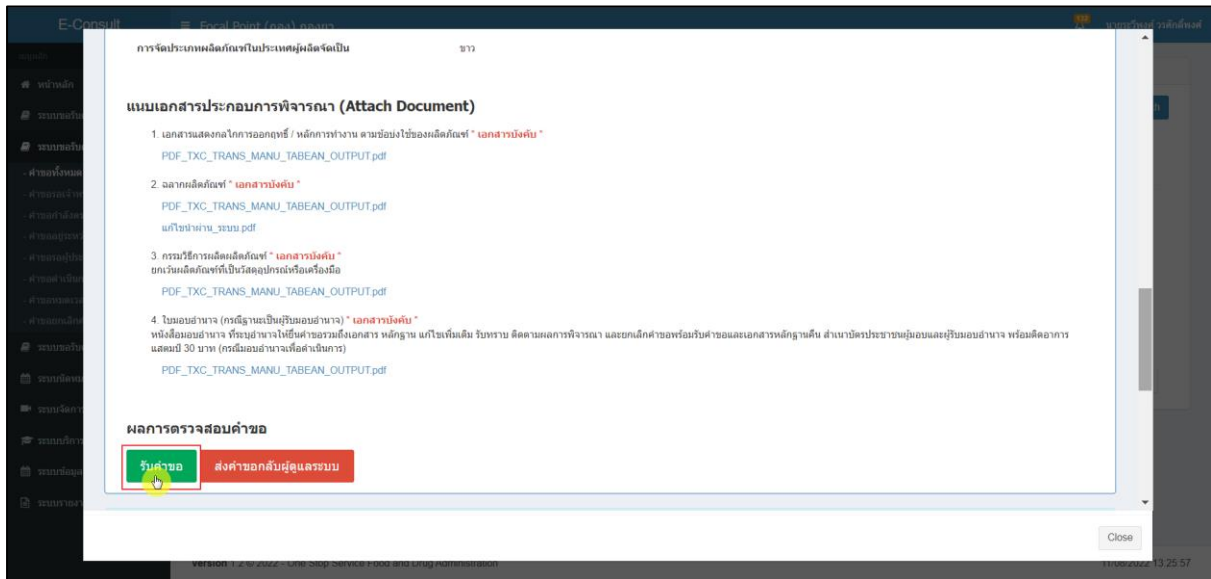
E-Consult

Focal Point (กอง) กองยา

การจัดประเภทผลิตภัณฑ์ในประเทศผู้ผลิตจัดเป็น ขาว

แนบเอกสารประกอบการพิจารณา (Attach Document)

1. เอกสารแสดงกลไกการออกฤทธิ์ / หลักการทำงาน ตามข้อบ่งใช้ของผลิตภัณฑ์ * เอกสารบังคับ *

PDF_TXC_TRANS_MANU_TABEAN_OUTPUT.pdf

2. ฉลากผลิตภัณฑ์ * เอกสารบังคับ *

PDF_TXC_TRANS_MANU_TABEAN_OUTPUT.pdf

แก้ไขผ่าน_ระบบ.pdf

3. กรรมวิธีการผลิตผลิตภัณฑ์ * เอกสารบังคับ *
ยกเว้นผลิตภัณฑ์ที่เป็นวัสดุอุปกรณ์หรือเครื่องมือ

PDF_TXC_TRANS_MANU_TABEAN_OUTPUT.pdf

4. ใบมอบอำนาจ (กรณีฐานะเป็นผู้รับมอบอำนาจ) * เอกสารบังคับ *
หนังสือมอบอำนาจ ที่ระบุอำนาจให้ยื่นคำขอรวมถึงเอกสาร หลักฐาน แก้ไขเพิ่มเติม รับทราบ ติดตามผลการพิจารณา และยกเลิกคำขอพร้อมรับคำขอและเอกสารหลักฐานคืน สำเนาบัตรประชาชนผู้มอบและผู้รับมอบอำนาจ พร้อมติดอากรแสตมป์ 30 บาท (กรณีมอบอำนาจเพื่อดำเนินการ)

PDF_TXC_TRANS_MANU_TABEAN_OUTPUT.pdf

ผลการตรวจสอบคำขอ

รับคำขอ

ส่งคำขอกลับผู้ดูแลระบบ

Close

Version 1.2 © 2022 - One Stop Service Food and Drug Administration

11/06/2022 13:25:57